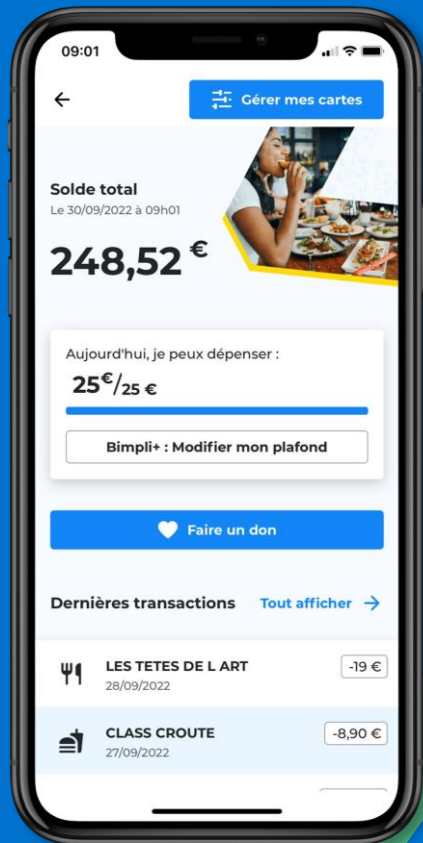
09:01

Gérer mes cartes

Solde total
Le 30/09/2022 à 09h01

248,52 €

Aujourd'hui, je peux dépenser :
25€/25 €

Bimpli+ : Modifier mon plafond

Faire un don

Dernières transactions Tout afficher

LES TETES DE L ART
28/09/2022
-19 €

CLASS CROUTE
27/09/2022
-8,90 €